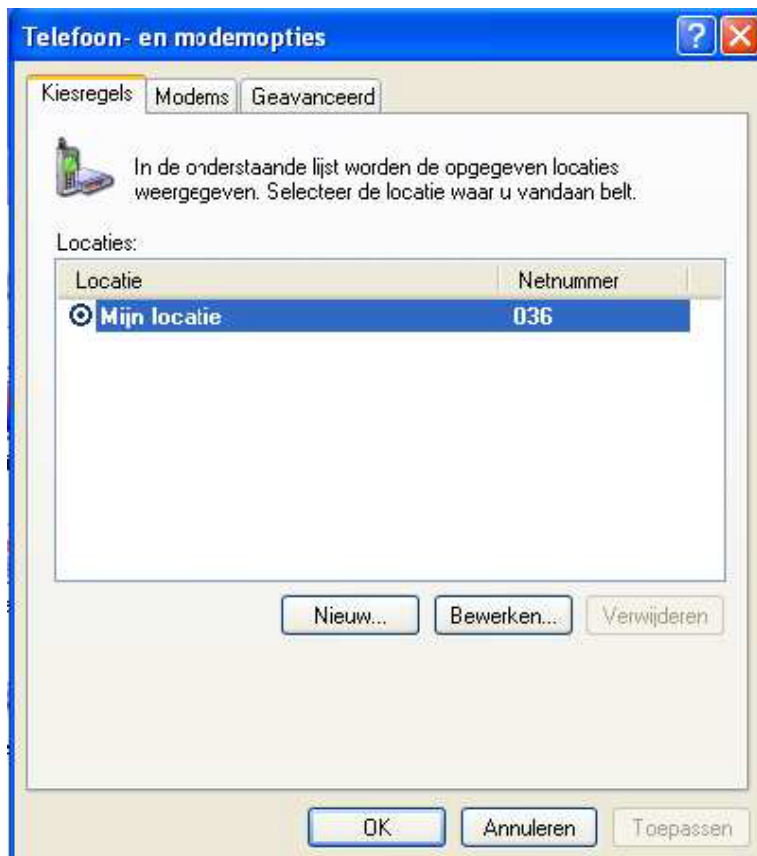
Telefoon- en modemopties

Kiesregels | Modems | Geavanceerd

In de onderstaande lijst worden de opgegeven locaties weergegeven. Selecteer de locatie waar u vandaan belt.

Locaties:

| Locatie | Netnummer |
|---|---|
| Mijn locatie | 036 |

Nieuw... Bewerken... Verwijderen

OK Annuleren Toepassen